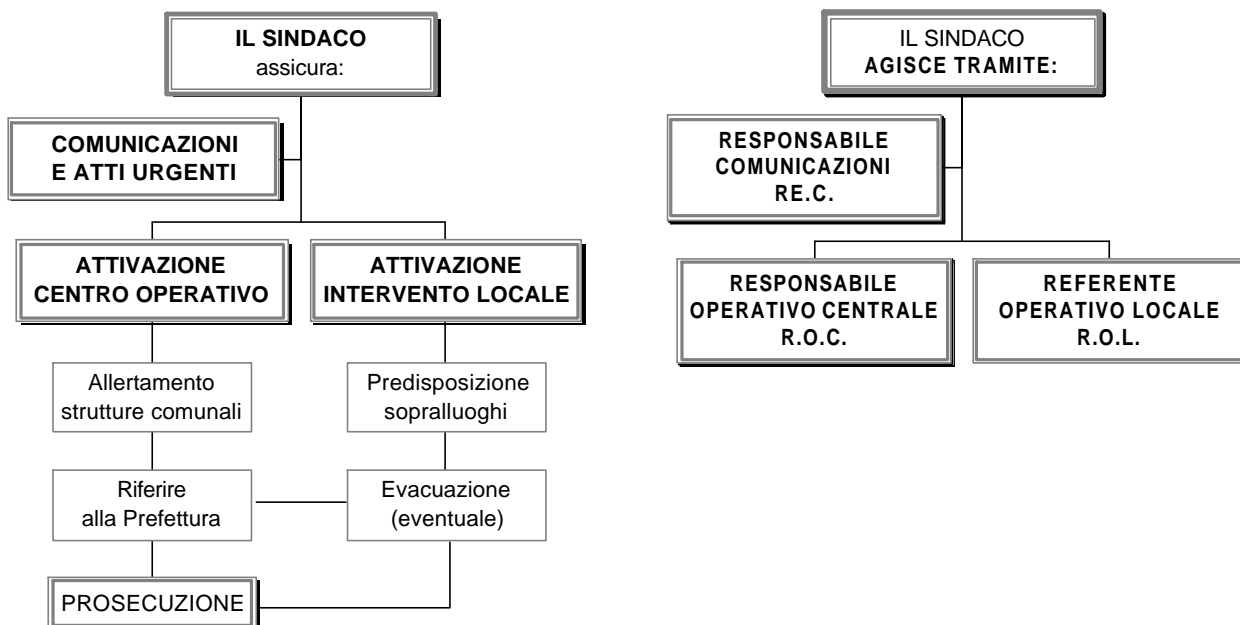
IL SINDACO
assicura:

COMUNICAZIONI E ATTI URGENTI

ATTIVAZIONE CENTRO OPERATIVO

ATTIVAZIONE INTERVENTO LOCALE

Allertamento strutture comunali

Predisposizione sopralluoghi

Riferire alla Prefettura

Evacuazione (eventuale)

PROSECUZIONE

IL SINDACO
AGISCE TRAMITE:

RESPONSABILE COMUNICAZIONI RE.C.

RESPONSABILE OPERATIVO CENTRALE R.O.C.

REFERENTE OPERATIVO LOCALE R.O.L.